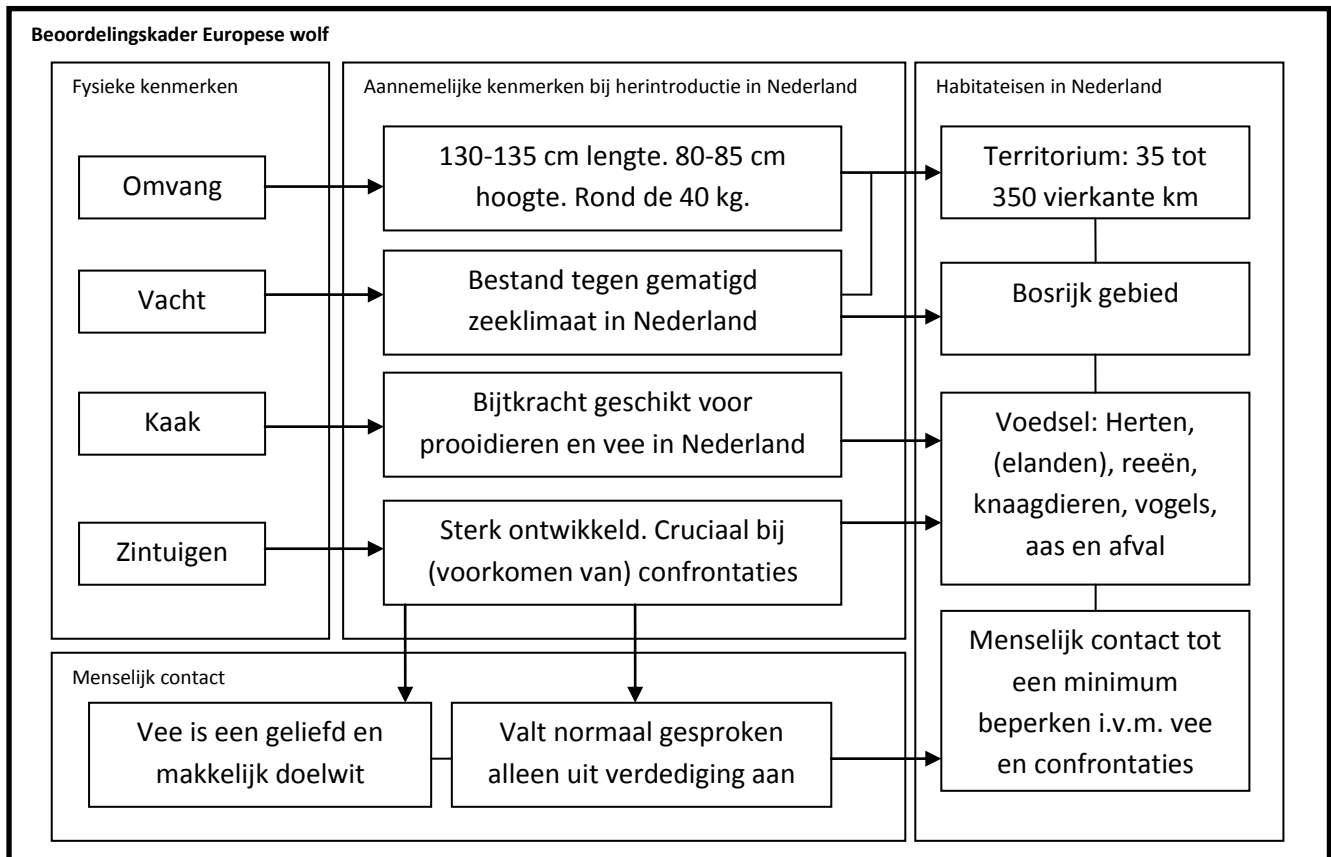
Beoordelingskader Europese wolf

Fysieke kenmerken

Omvang

Vacht

Kaak

Zintuigen

Aannemelijke kenmerken bij herintroductie in Nederland

130-135 cm lengte. 80-85 cm hoogte. Rond de 40 kg.

Bestand tegen gematigd zeeklimaat in Nederland

Bijtkracht geschikt voor prooidieren en vee in Nederland

Sterk ontwikkeld. Cruciaal bij (voorkomen van) confrontaties

Habitateisen in Nederland

Territorium: 35 tot 350 vierkante km

Bosrijk gebied

Voedsel: Herten, (elanden), reeën, knaagdieren, vogels, aas en afval

Menselijk contact tot een minimum beperken i.v.m. vee en confrontaties

Menselijk contact

Vee is een geliefd en makkelijk doelwit

Valt normaal gesproken alleen uit verdediging aan